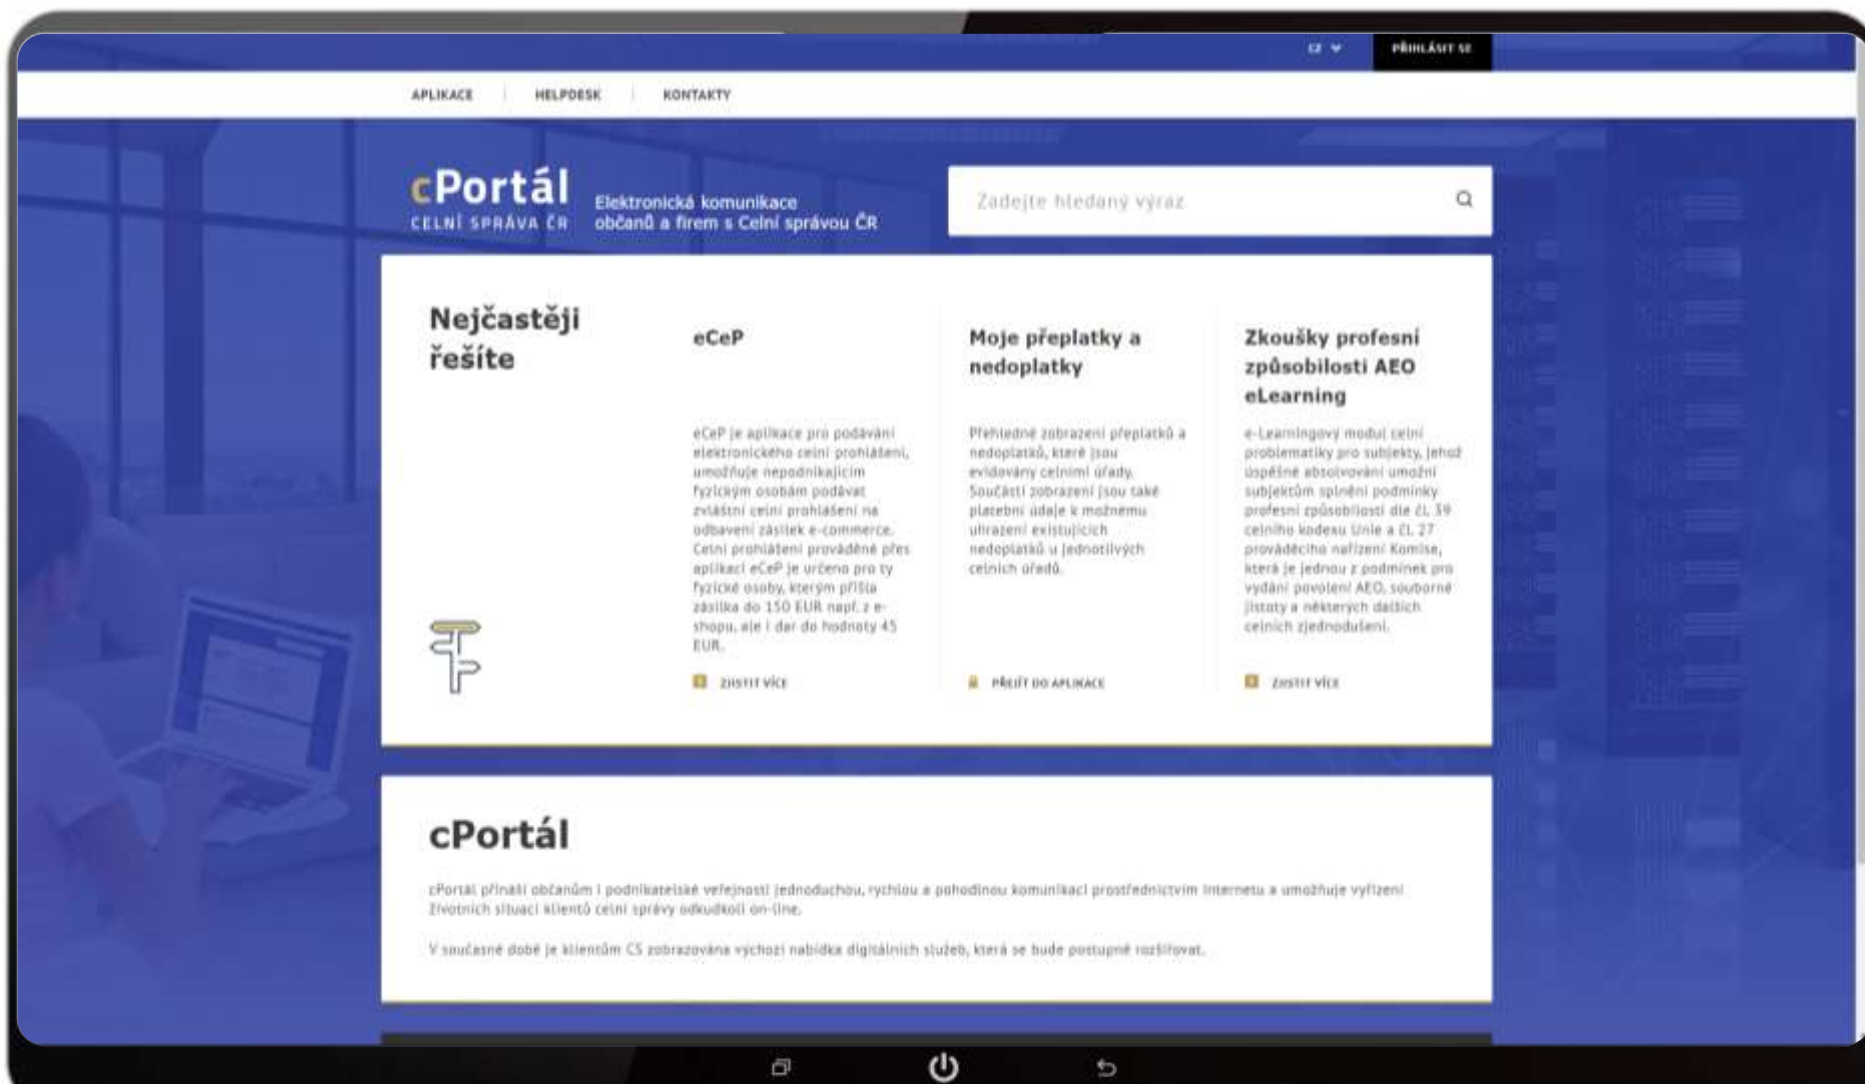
CZ PŘIHLÁSIT SE

APLIKACE | HELPDESK | KONTAKTY

cPortál
CELNÍ SPRÁVA ČR

Elektronická komunikace občanů a firem s Celní správou ČR

Zadejte hledaný výraz

Nejčastěji řešíte

eCeP

eCeP je aplikace pro podávání elektronického celní prohlášení, umožňuje nepodnikajícím fyzickým osobám podávat zvláštní celní prohlášení na odbavení zásilek e-commerce. Celní prohlášení prováděné přes aplikaci eCeP je určeno pro ty fyzické osoby, kterým přišla zásilka do 150 EUR např. z e-shopu, ale i dar do hodnoty 45 EUR.

ZJISTIT VÍCE

Moje přeplatky a nedoplatky

Přehledné zobrazení přeplatků a nedoplatků, které jsou evidovány celními úřady. Součástí zobrazení jsou také platební údaje k možnému uhrazení existujících nedoplatků u jednotlivých celních úřadů.

PŘEJÍT DO APLIKACE

Zkoušky profesní způsobilosti AEO eLearning

e-Learningový modul celní problematiky pro subjekty, jehož úspěšné absolvování umožní subjektům splnění podmínky profesní způsobilosti dle čl. 39 celního kodexu Unie a čl. 27 prováděcího nařízení Komise, která je jednou z podmínek pro vydání povolení AEO, souborné jistoty a některých dalších celních zjednodušení.

ZJISTIT VÍCE

cPortál

cPortál přináší občanům i podnikatelské veřejnosti jednoduchou, rychlou a pohodlnou komunikaci prostřednictvím internetu a umožňuje vyřízení životních situací klientů celní správy odkudkoli on-line.

V současné době je klientům CS zobrazována výchozí nabídka digitálních služeb, která se bude postupně rozšiřovat.